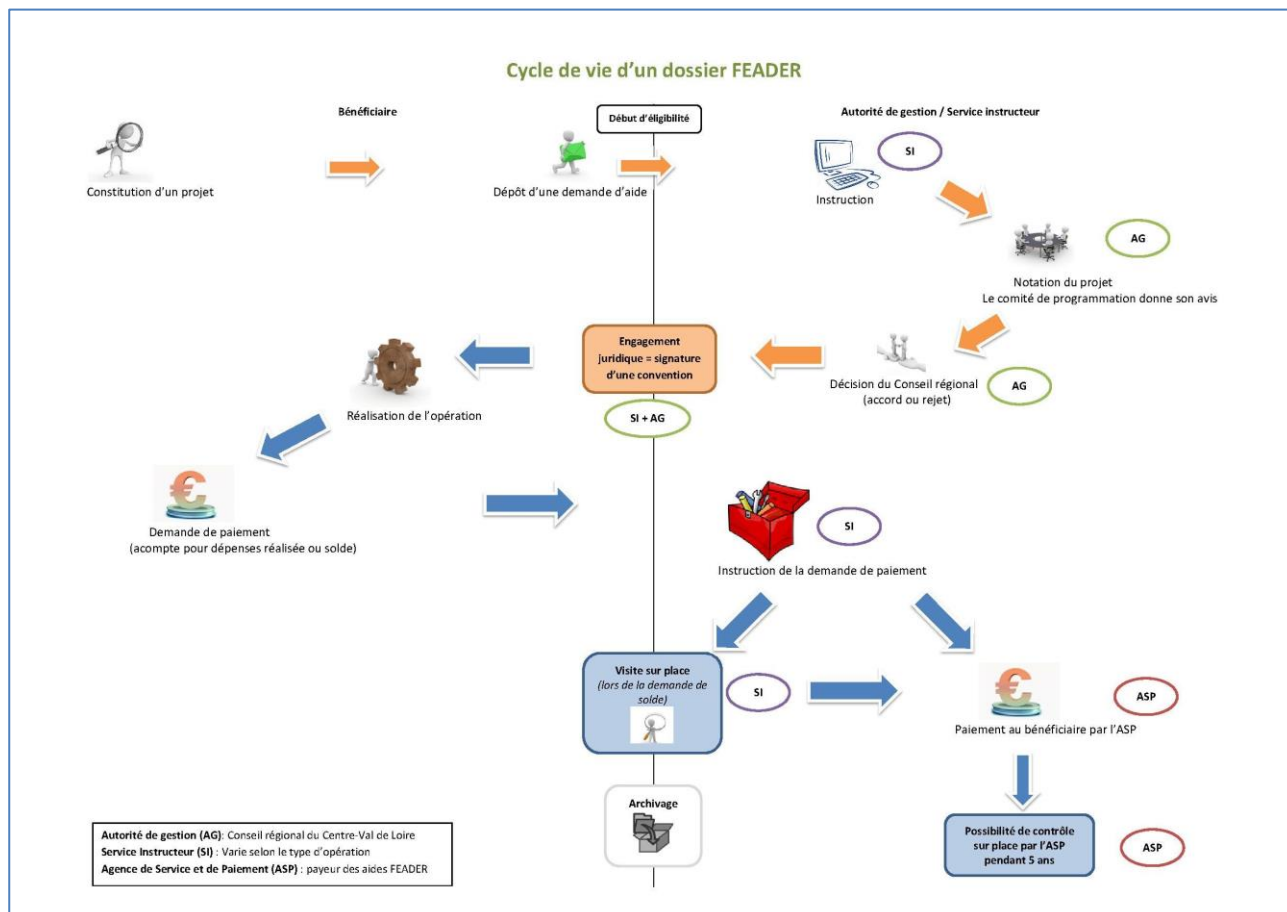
Cycle de vie d'un dossier FEADER

Bénéficiaire

Début d'éligibilité

Autorité de gestion / Service instructeur

Constitution d'un projet

Dépôt d'une demande d'aide

SI

Instruction

AG

Notation du projet
Le comité de programmation donne son avis

Engagement juridique = signature d'une convention

SI + AG

Décision du Conseil régional (accord ou rejet)

AG

Réalisation de l'opération

Demande de paiement
(acompte pour dépenses réalisée ou solde)

SI

Instruction de la demande de paiement

Visite sur place
(lors de la demande de solde)

SI

ASP

Paiement au bénéficiaire par l'ASP

Archivage

Possibilité de contrôle sur place par l'ASP pendant 5 ans

ASP

Autorité de gestion (AG): Conseil régional du Centre-Val de Loire
Service Instructeur (SI) : Varie selon le type d'opération
Agence de Service et de Paiement (ASP) : payeur des aides FEADER